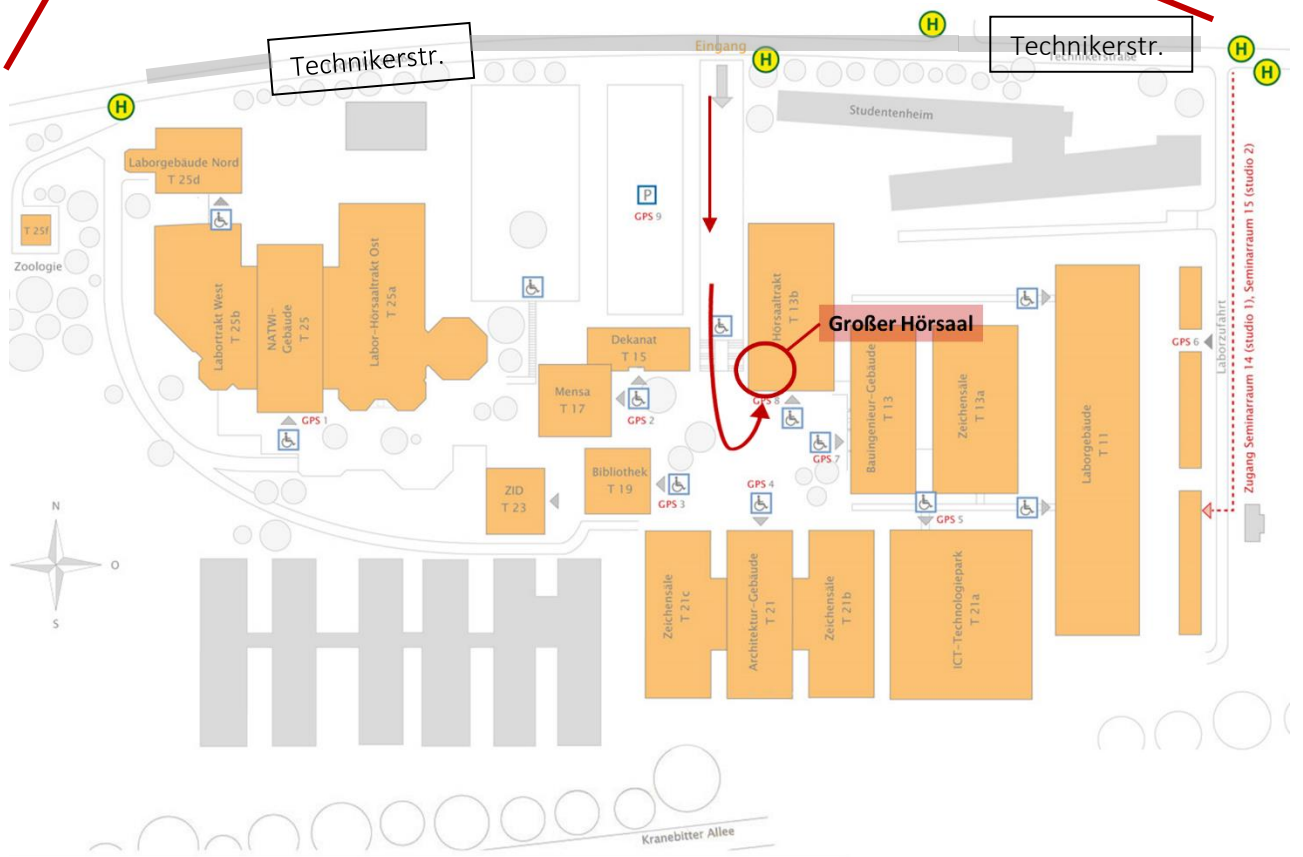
Technikerstr.

H

Eingang

H

H

Technikerstr.

H

H

Technikerstraße

Studentenheim

Laborgebäude Nord
T 25d

P
GPS 9

T 25f

Zoologie

Labortrakt West
T 25b

NATWI-Gebäude
T 25

Labor-Hörsaaltrakt Ost
T 25a

Hörsaaltrakt
T 13b

Großer Hörsaal

Dekanat
T 15

Mensa
T 17

GPS 2

GPS 8

GPS 1

Bauingenieur-Gebäude
T 13

Zeichensäle
T 13a

Laborgebäude
T 11

GPS 6

Laborzufahrt

Zugang Seminarraum 14 (studio 1), Seminarraum 15 (studio 2)

GPS 7

Bibliothek
T 19

GPS 3

ZID
T 23

GPS 4

GPS 5

N

O

S

Zeichensäle
T 21c

Architektur-Gebäude
T 21

Zeichensäle
T 21b

ICT-Technologiepark
T 21a

Kranebitter Allee